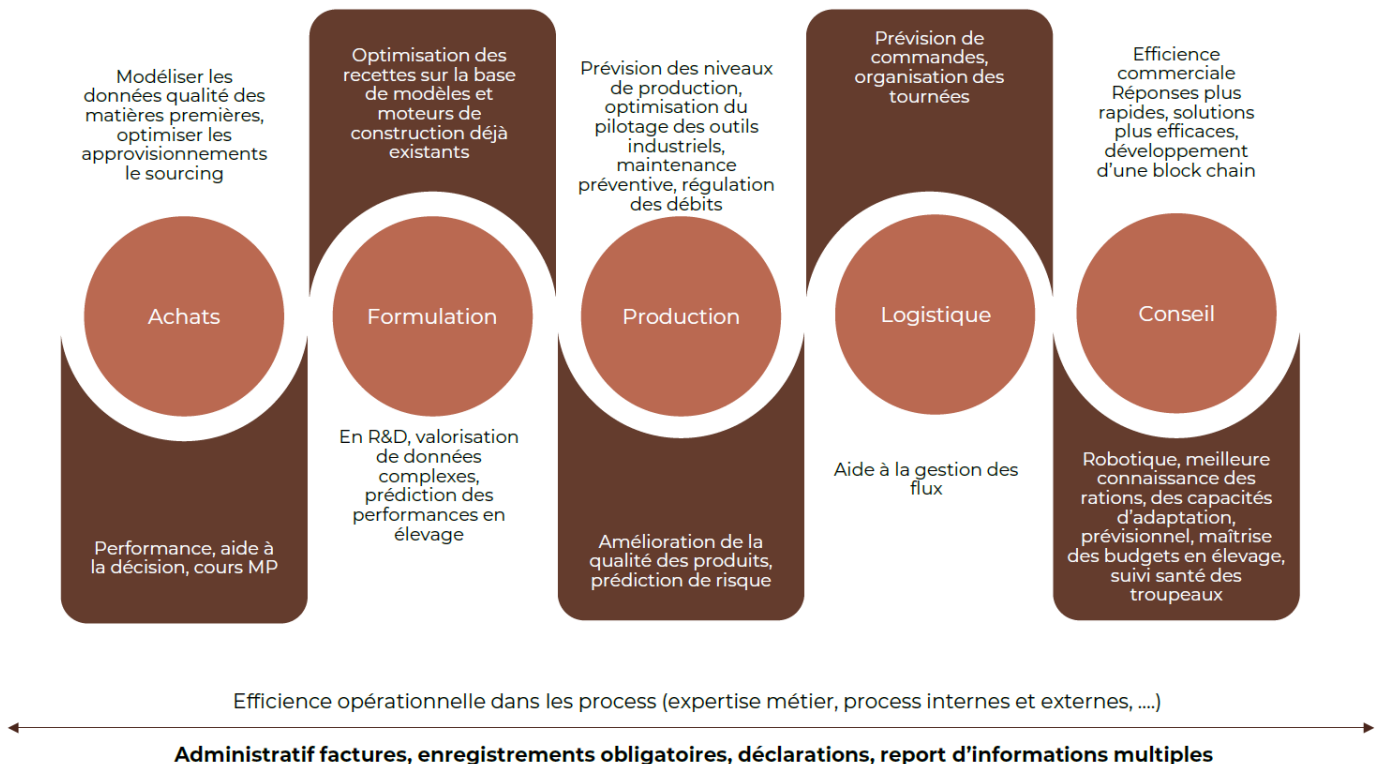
Modéliser les données qualité des matières premières, optimiser les approvisionnements le sourcing

Achats

Performance, aide à la décision, cours MP

Optimisation des recettes sur la base de modèles et moteurs de construction déjà existants

Formulation

En R&D, valorisation de données complexes, prédiction des performances en élevage

Prévision des niveaux de production, optimisation du pilotage des outils industriels, maintenance préventive, régulation des débits

Production

Amélioration de la qualité des produits, prédiction de risque

Prévision de commandes, organisation des tournées

Logistique

Aide à la gestion des flux

Efficience commerciale Réponses plus rapides, solutions plus efficaces, développement d'une block chain

Conseil

Robotique, meilleure connaissance des rations, des capacités d'adaptation, prévisionnel, maîtrise des budgets en élevage, suivi santé des troupeaux

Efficience opérationnelle dans les process (expertise métier, process internes et externes, ....)

Administratif factures, enregistrements obligatoires, déclarations, report d'informations multiples